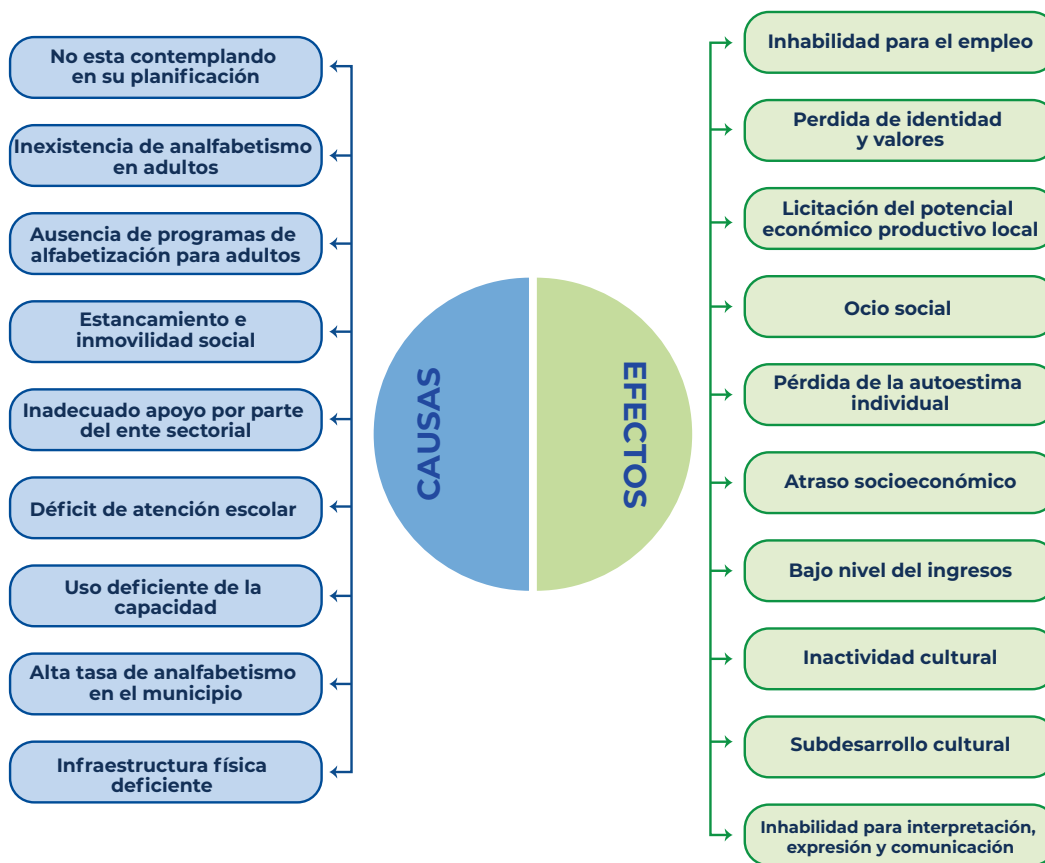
No esta contemplando en su planificación

Inexistencia de analfabetismo en adultos

Ausencia de programas de alfabetización para adultos

Estancamiento e inmovilidad social

Inadecuado apoyo por parte del ente sectorial

Déficit de atención escolar

Uso deficiente de la capacidad

Alta tasa de analfabetismo en el municipio

Infraestructura física deficiente

CAUSAS

EFECTOS

Inhabilidad para el empleo

Perdida de identidad y valores

Licitación del potencial económico productivo local

Ocio social

Pérdida de la autoestima individual

Atraso socioeconómico

Bajo nivel del ingresos

Inactividad cultural

Subdesarrollo cultural

Inhabilidad para interpretación, expresión y comunicación